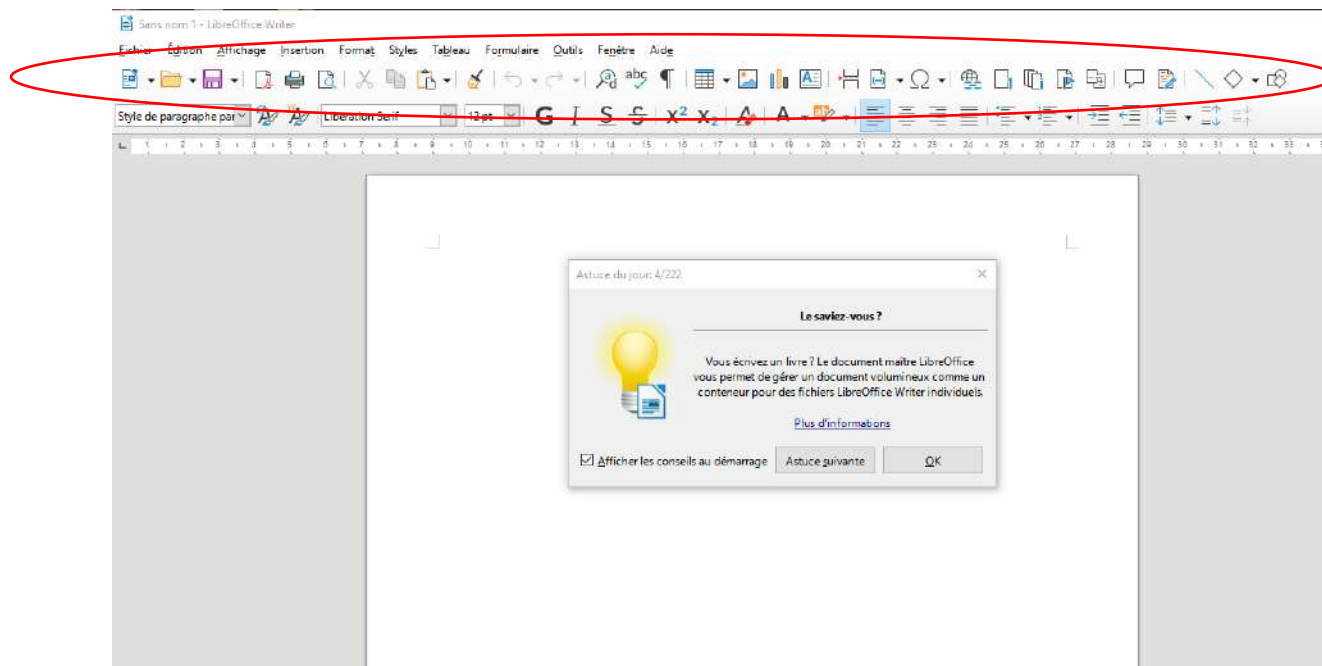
Sans nom 1 - LibreOffice Writer

Fichier Édition Affichage Insertion Format Styles Tableau Formulaire Outils Fenêtre Aide

Style de paragraphe par Liberation Serif 12 pt G I S S $x^2$ $x_2$ A

1 2 3 4 5 6 7 8 9 10 11 12 13 14 15 16 17 18 19 20 21 22 23 24 25 26 27 28 29 30 31 32 33

Astuce du jour: 4/222

Le saviez-vous ?

Vous écrivez un livre ? Le document maître LibreOffice vous permet de gérer un document volumineux comme un conteneur pour des fichiers LibreOffice Writer individuels.

Plus d'informations

Afficher les conseils au démarrage Astuce suivante OK